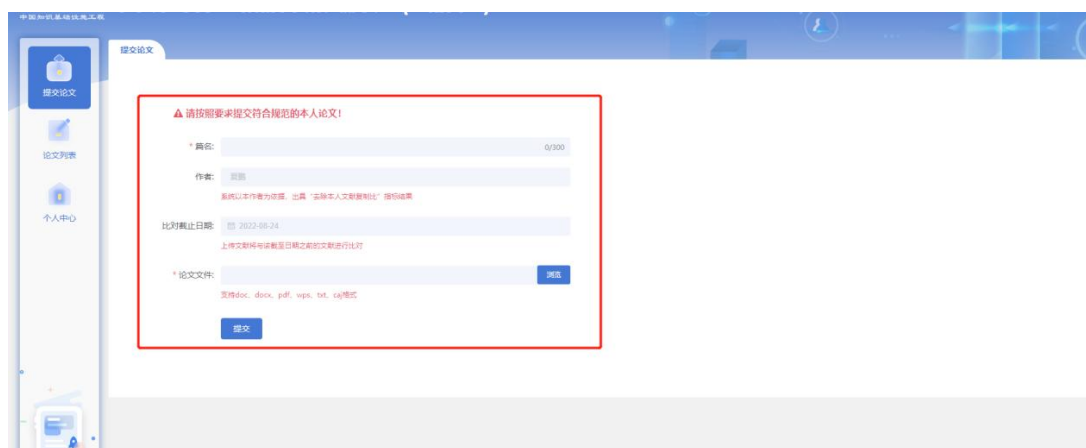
中国知识基础设施工程

提交论文

论文列表

个人中心

提交论文

▲ 请按照要求提交符合规范的本人论文!

* 篇名: 0/300

作者: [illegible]

系统以本作者为依据，出具"去除本人文献复制比"报告结果

比对截止日期: 2022-08-24

上传文献将与该截至日期之前的文献进行比对

* 论文文件: 浏览

支持doc、docx、pdf、wps、txt、caj格式

提交